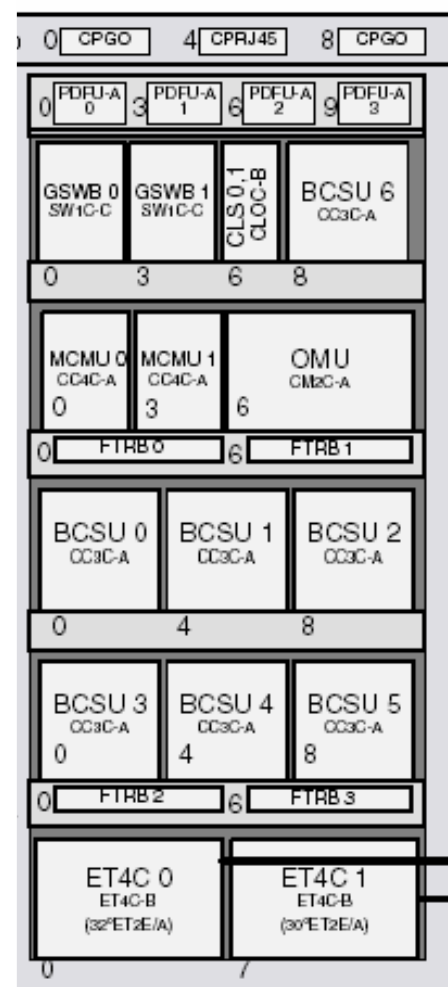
0 CPGO 4 CPRJ45 8 CPGO

0 PDFU-A 0 3 PDFU-A 1 6 PDFU-A 2 9 PDFU-A 3

GSWB 0 SW1C-C
GSWB 1 SW1C-C
CLS 0,1 CLOC-B
BCSU 6 CC3C-A

0 3 6 8

MCMU 0 CC4C-A 0
MCMU 1 CC4C-A 3
OMU CM2C-A 6

0 FTRB 0 6 FTRB 1

BCSU 0 CC3C-A
BCSU 1 CC3C-A
BCSU 2 CC3C-A

0 4 8

BCSU 3 CC3C-A 0
BCSU 4 CC3C-A 4
BCSU 5 CC3C-A 8

0 FTRB 2 6 FTRB 3

ET4C 0 ET4C-B (32*ET2E/A)
ET4C 1 ET4C-B (30*ET2E/A)

0 7